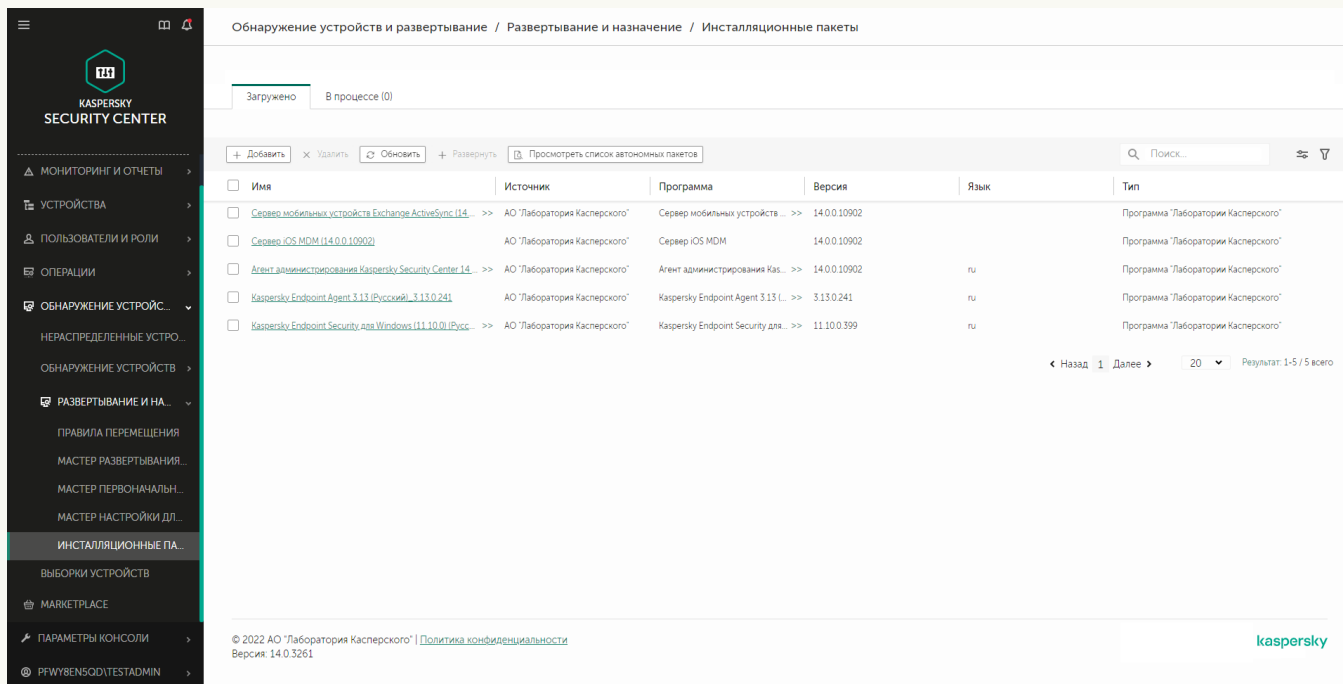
KASPERSKY
SECURITY CENTER

МОНИТОРИНГ И ОТЧЕТЫ
УСТРОЙСТВА
ПОЛЬЗОВАТЕЛИ И РОЛИ
ОПЕРАЦИИ
ОБНАРУЖЕНИЕ УСТРОЙС...
НЕРАСПРЕДЕЛЕННЫЕ УСТРО...
ОБНАРУЖЕНИЕ УСТРОЙСТВ
РАЗВЕРТЫВАНИЕ И НА...
ПРАВИЛА ПЕРЕМЕЩЕНИЯ
МАСТЕР РАЗВЕРТЫВАНИЯ...
МАСТЕР ПЕРВОНАЧАЛЬН...
МАСТЕР НАСТРОЙКИ ДЛ...
ИНСТАЛЛЯЦИОННЫЕ ПА...
ВЫБОРКИ УСТРОЙСТВ
MARKETPLACE
ПАРАМЕТРЫ КОНСОЛИ
PFWY8EN5QD\TESTADMIN

Обнаружение устройств и развертывание / Развертывание и назначение / Инсталляционные пакеты

Загружено
В процессе (0)

+ Добавить
× Удалить
Обновить
+ Развернуть
Просмотреть список автономных пакетов
Поиск...

| Имя | Источник | Программа | Версия | Язык | Тип |
|---|---|---|---|---|---|
| Сервер мобильных устройств Exchange ActiveSync (14... >> | АО "Лаборатория Касперского" | Сервер мобильных устройств ... >> | 14.0.0.10902 | | Программа "Лаборатории Касперского" |
| Сервер iOS MDM (14.0.0.10902) | АО "Лаборатория Касперского" | Сервер iOS MDM | 14.0.0.10902 | | Программа "Лаборатории Касперского" |
| Агент администрирования Kaspersky Security Center 14... >> | АО "Лаборатория Касперского" | Агент администрирования Kas... >> | 14.0.0.10902 | ru | Программа "Лаборатории Касперского" |
| Kaspersky Endpoint Agent 3.13 (Русский)_3.13.0.241 | АО "Лаборатория Касперского" | Kaspersky Endpoint Agent 3.13 (... >> | 3.13.0.241 | ru | Программа "Лаборатории Касперского" |
| Kaspersky Endpoint Security для Windows (11.10.0) (Русс... >> | АО "Лаборатория Касперского" | Kaspersky Endpoint Security для... >> | 11.10.0.399 | ru | Программа "Лаборатории Касперского" |

‹ Назад 1 Далее › 20 Результат: 1-5 / 5 всего

© 2022 АО "Лаборатория Касперского" | Политика конфиденциальности
Версия: 14.0.3261
kaspersky